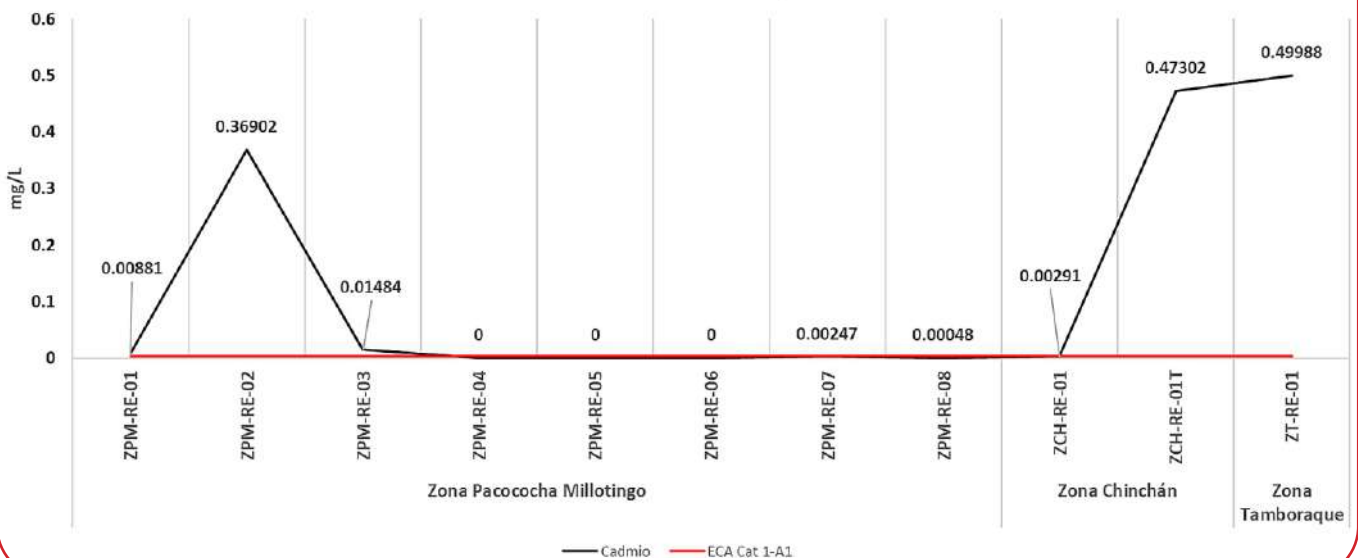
mg/L

0.6
0.5
0.4
0.3
0.2
0.1
0

0.00881
0.36902
0.01484
0
0
0
0.00247
0.00048
0.00291
0.47302
0.49988

ZPM-RE-01
ZPM-RE-02
ZPM-RE-03
ZPM-RE-04
ZPM-RE-05
ZPM-RE-06
ZPM-RE-07
ZPM-RE-08
ZCH-RE-01
ZCH-RE-01T
ZT-RE-01

Zona Pacococha Millotingo
Zona Chinchán
Zona Tamboraque

Cadmio
ECA Cat 1-A1